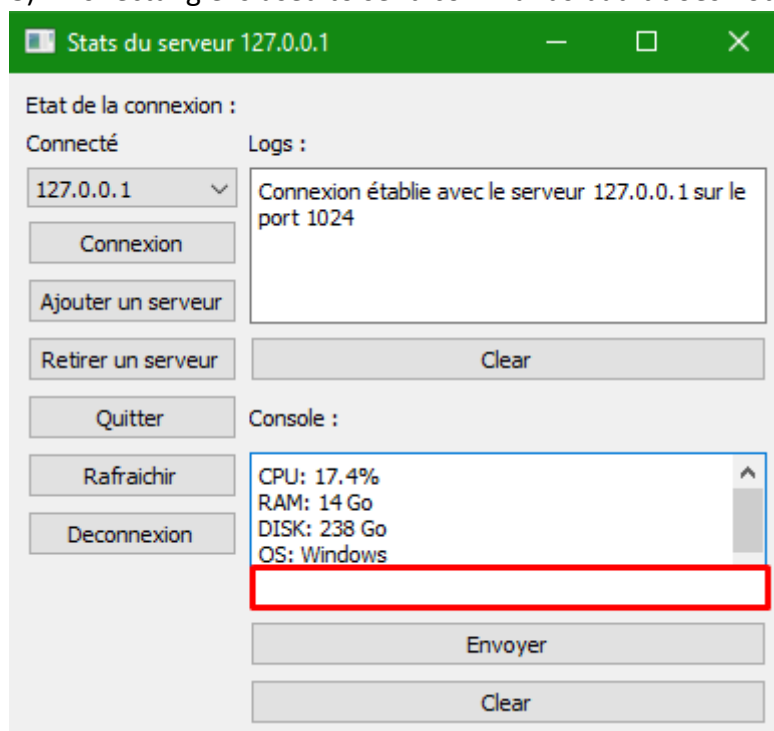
Stats du serveur 127.0.0.1

Etat de la connexion :

Connecté

Logs :

127.0.0.1

Connexion établie avec le serveur 127.0.0.1 sur le port 1024

Connexion

Ajouter un serveur

Retirer un serveur

Clear

Quitter

Console :

Rafraichir

CPU: 17.4%
RAM: 14 Go
DISK: 238 Go
OS: Windows

Deconnexion

Envoyer

Clear